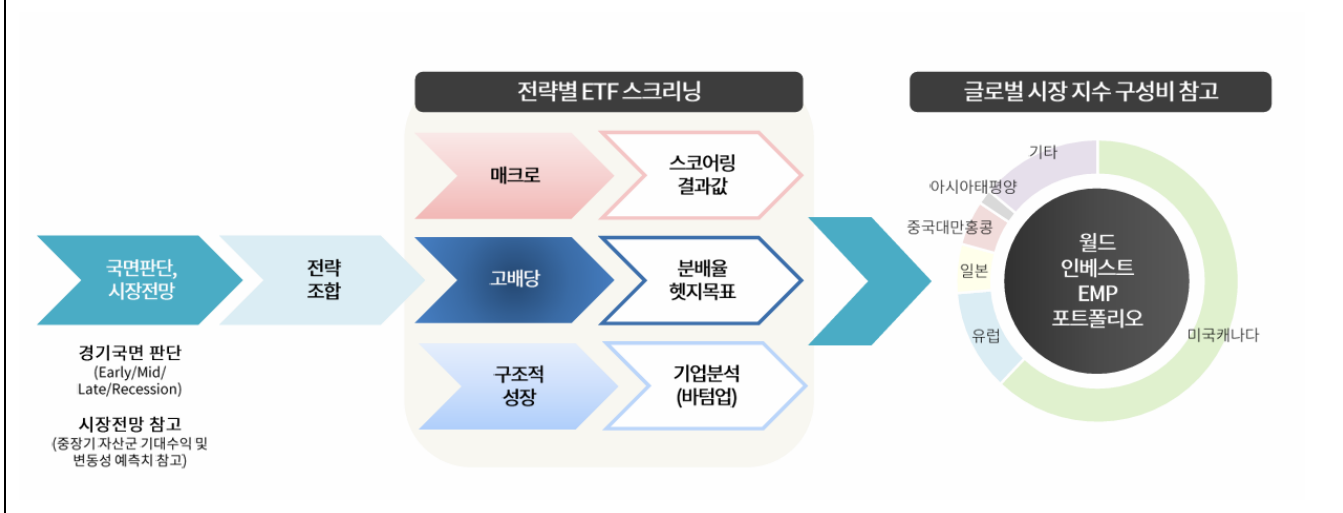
국면판단, 시장전망

전략 조합

경기국면 판단
(Early/Mid/Late/Recession)

시장전망 참고
(중장기 자산군 기대수익 및 변동성 예측치 참고)

전략별 ETF 스크리닝

매크로

스코어링 결과값

고배당

분배율 헷지목표

구조적 성장

기업분석 (바텀업)

글로벌 시장 지수 구성비 참고

기타

아시아태평양

중국대만홍콩

일본

유럽

미국캐나다

월드 인베스트 EMP 포트폴리오